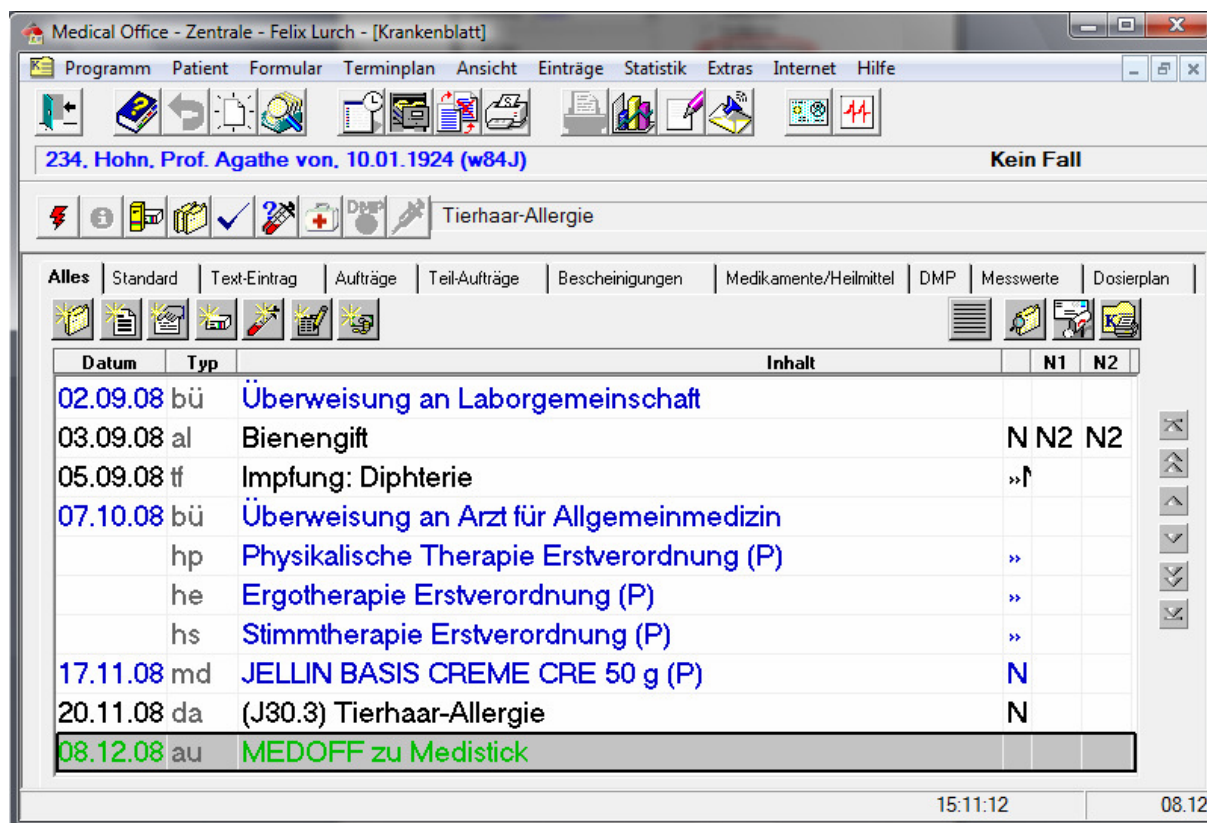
Medical Office - Zentrale - Felix Lurch - [Krankenblatt]

Programm Patient Formular Terminplan Ansicht Einträge Statistik Extras Internet Hilfe

234, Hohn, Prof. Agathe von, 10.01.1924 (w84J)

Kein Fall

DMP

Tierhaar-Allergie

Alles | Standard | Text-Eintrag | Aufträge | Teil-Aufträge | Bescheinigungen | Medikamente/Heilmittel | DMP | Messwerte | Dosierplan

| Datum | Typ | Inhalt | | N1 | N2 |
|---|---|---|---|---|---|
| 02.09.08 | bü | Überweisung an Laborgemeinschaft | | | |
| 03.09.08 | al | Bienengift | N | N2 | N2 |
| 05.09.08 | tf | Impfung: Diphterie | »N | | |
| 07.10.08 | bü | Überweisung an Arzt für Allgemeinmedizin | | | |
| | hp | Physikalische Therapie Erstverordnung (P) | » | | |
| | he | Ergotherapie Erstverordnung (P) | » | | |
| | hs | Stimmtherapie Erstverordnung (P) | » | | |
| 17.11.08 | md | JELLIN BASIS CREME CRE 50 g (P) | N | | |
| 20.11.08 | da | (J30.3) Tierhaar-Allergie | N | | |
| 08.12.08 | au | MEDOFF zu Medistick | | | |

15:11:12

08.12